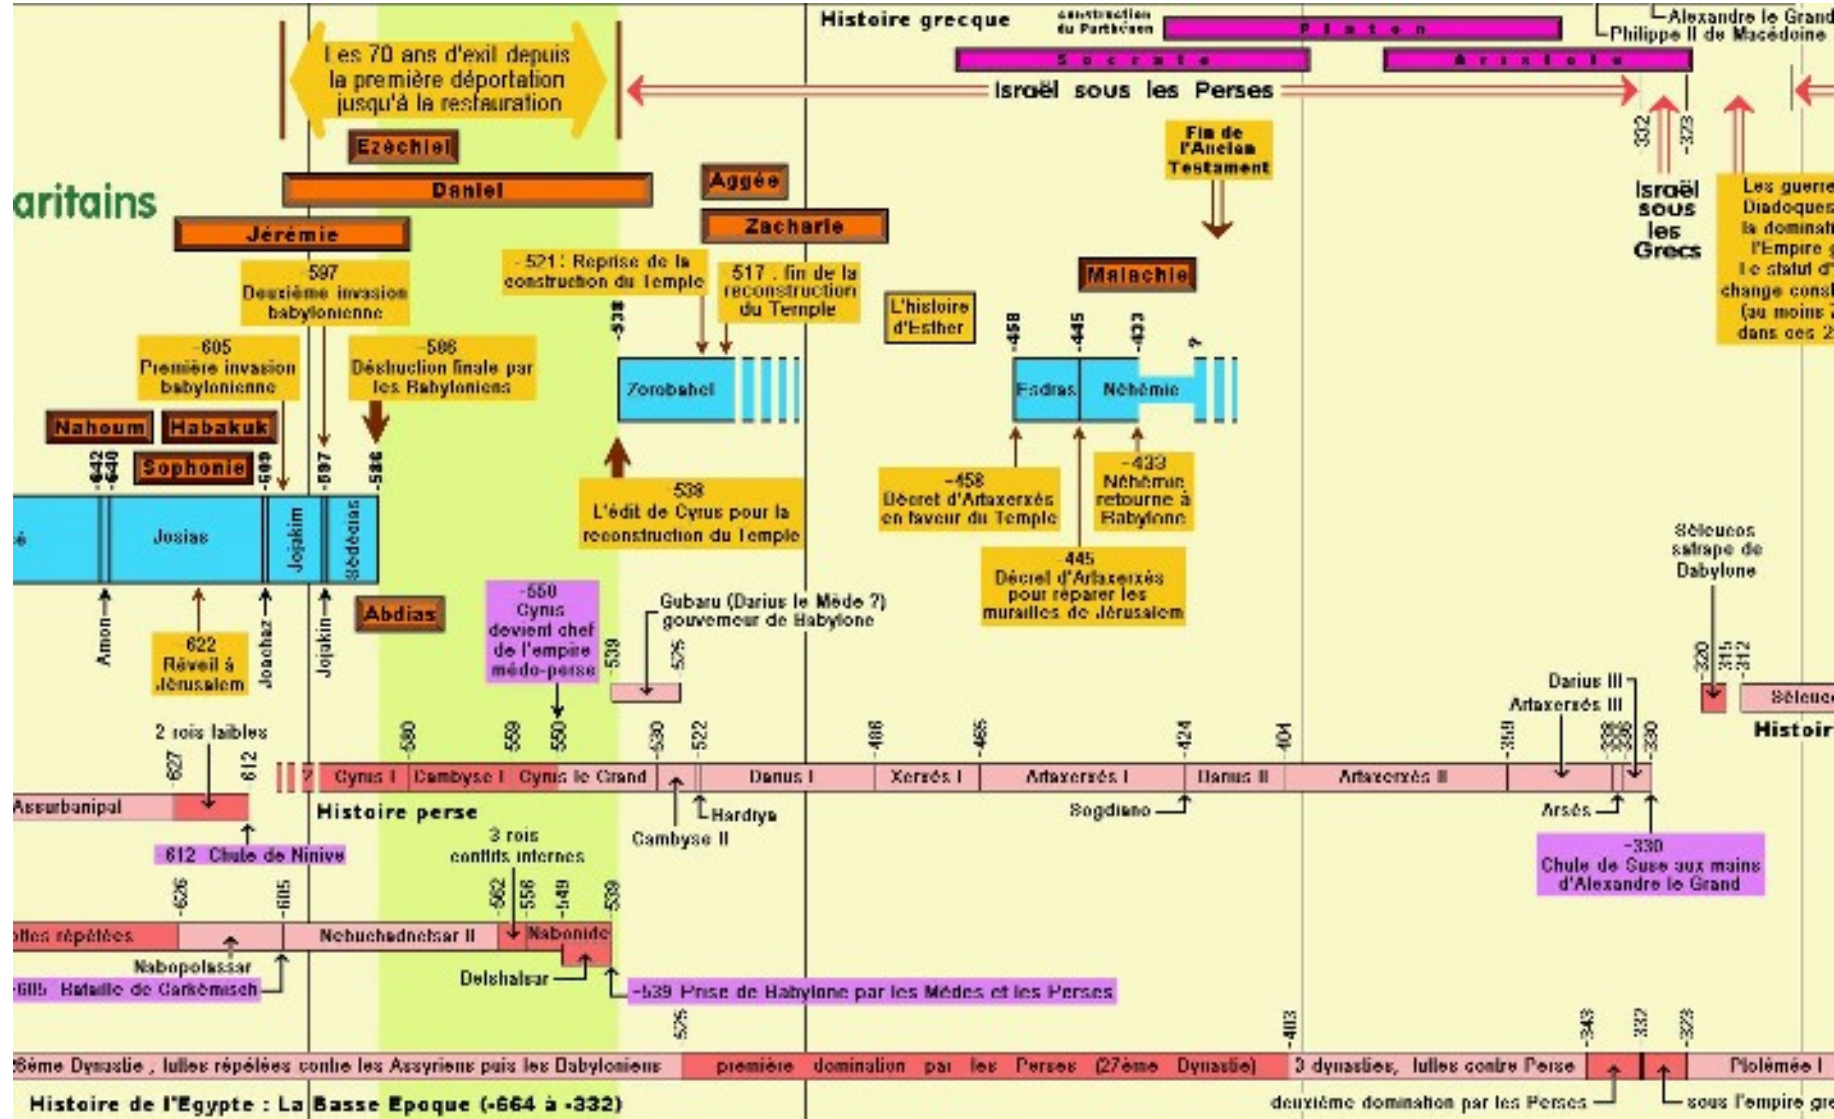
Histoire grecque
construction du Parthénon
Platon
Socrate
Aristote
Alexandre le Grand
Philippe II de Macédoine

Les 70 ans d'exil depuis la première déportation jusqu'à la restauration

Israël sous les Perses

Ezéchiel
Daniel
Jérémie
Aggée
Zacharie
Malachie

aritains

Fin de l'Ancien Testament

-332
-323

Israël sous les Grecs

Les guerre Diadoques la dominat l'Empire g Le statut d' change consi (au moins 7 dans ces 2

-597 Deuxième invasion babylonienne

-521 : Reprise de la construction du Temple

-517 : fin de la reconstruction du Temple

L'histoire d'Esther

-605 Première invasion babylonienne

-586 Destruction finale par les Babyloniens

-538

-458
-445
-433
?

Zorobabel

Esdras
Néhémie

Nahoum
Habakuk
Sophonie

-642
-640
-609
-597
-586

-538 L'édit de Cyrus pour la reconstruction du Temple

-458 Décret d'Artaxerxès en faveur du Temple

-433 Néhémie retourne à Babylone

-445 Décret d'Artaxerxès pour réparer les murailles de Jérusalem

é
Josias
Jojakim
Sédécias

Abdias

-550 Cyrus devient chef de l'empire médo-perse

Gubaru (Darius le Mède ?) gouverneur de Babylone

Séleucos satrape de Babylone

Amon
-622 Réveil à Jérusalem
Joachaz
Jojakin

-539
-525

-320
-315
-312

Darius III
Artaxerxès III

Séleuc
Histoir

2 rois faibles
-627
-612
-580
-559
-550
-530
-522
-486
-465
-424
-404
-359
-338
-336
-330

?
Cyrus I
Cambyse I
Cyrus le Grand
Darius I
Xerxès I
Artaxerxès I
Darius II
Artaxerxès II

Assurbanipal
Histoire perse
Hardiya
Sogdiano
Arsès

-612 Chute de Ninive

3 rois conflits internes

Cambyse II

-330 Chute de Suse aux mains d'Alexandre le Grand

-626
-605
-562
-556
-549
-539

ttes répétées
Nebuchednetsar II
Nabonide

Nabopolassar
-605 Bataille de Carkémisch
Belshatsar
-539 Prise de Babylone par les Mèdes et les Perses

-525
-403
-343
-332
-323

5ème Dynastie , luttes répétées contre les Assyriens puis les Babyloniens
première domination par les Perses (27ème Dynastie)
3 dynasties, luttes contre Perse
Ptolémée I

Histoire de l'Egypte : La Basse Epoque (-664 à -332)
deuxième domination par les Perses
sous l'empire gre